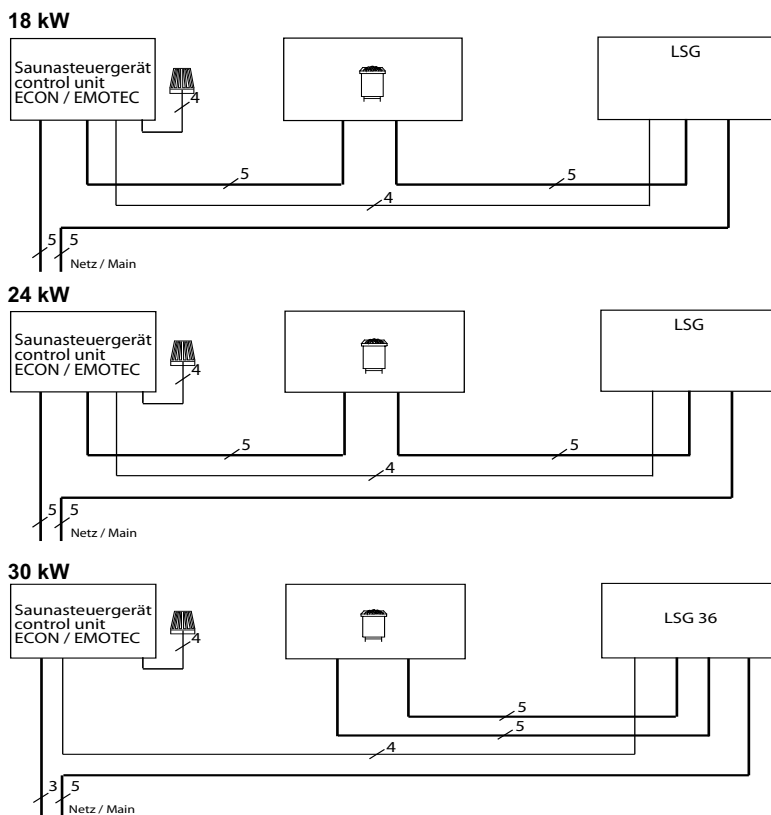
18 kW

Saunasteuergerät control unit ECON / EMOTEC

4

LSG

5

5

4

5

5

Netz / Main

24 kW

Saunasteuergerät control unit ECON / EMOTEC

4

LSG

5

5

4

5

5

Netz / Main

30 kW

Saunasteuergerät control unit ECON / EMOTEC

4

LSG 36

5

5

4

3

5

Netz / Main